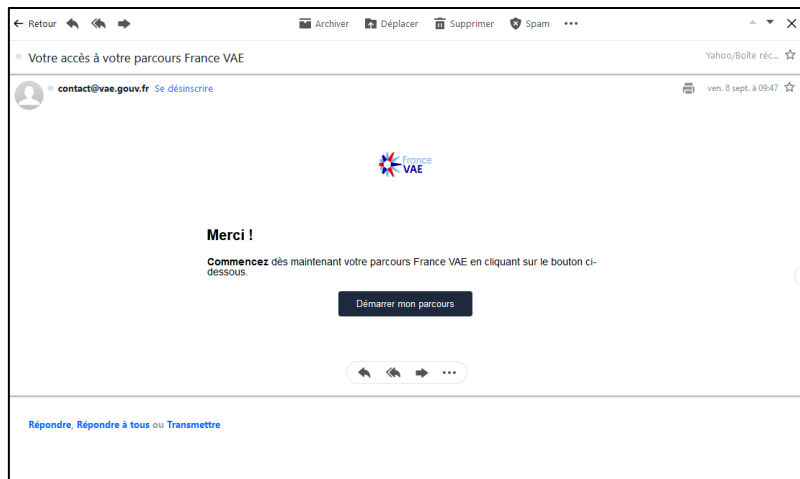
← Retour

Archiver Déplacer Supprimer Spam •••

Votre accès à votre parcours France VAE

Yahoo/Boîte réc...

contact@vae.gouv.fr Se désinscrire

ven. 8 sept. à 09:47

France VAE

Merci !

**Commencez** dès maintenant votre parcours France VAE en cliquant sur le bouton ci-dessous.

Démarrer mon parcours

•••

Répondre, Répondre à tous ou Transmettre